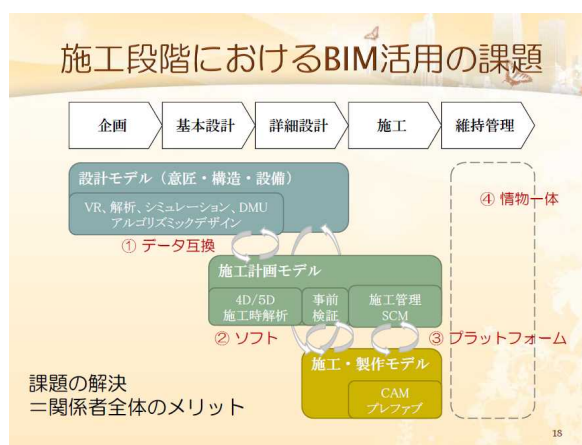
施工段階におけるBIM活用の課題

企画

基本設計

詳細設計

施工

維持管理

設計モデル（意匠・構造・設備）

VR、解析、シミュレーション、DMU
アルゴリズミックデザイン

④ 情物一体

① データ互換

施工計画モデル

4D/5D
施工時解析

事前
検証

施工管理
SCM

② ソフト

③ プラットフォーム

施工・製作モデル

CAM
プレファブ

課題の解決
＝関係者全体のメリット

18